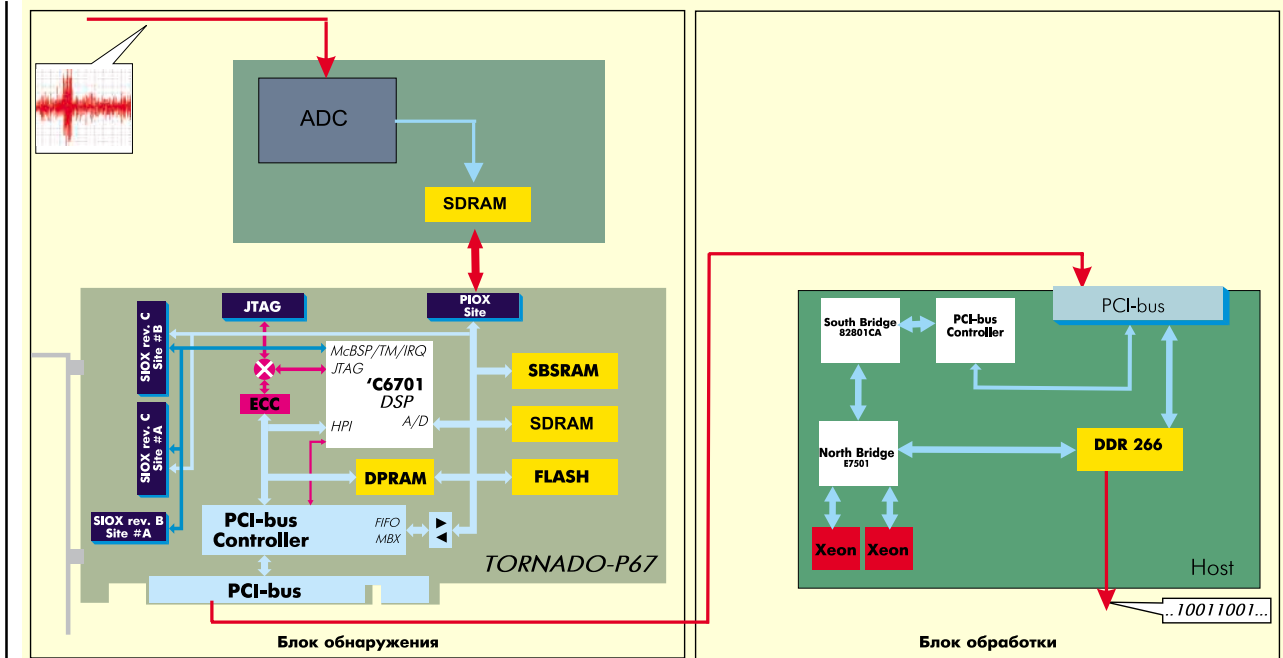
ADC

SDRAM

JTAG

PIOX Site

SIOX rev. C Site #B

SIOX rev. C Site #A

SIOX rev. B Site #A

McBSP/TM/IRQ
JTAG
'C6701
DSP
HPI
A/D

ECC

SBSRAM

SDRAM

DPRAM

FLASH

PCI-bus Controller

FIFO
MBX

TORNADO-P67

PCI-bus

Блок обнаружения

South Bridge 82801CA

PCI-bus Controller

PCI-bus

North Bridge E7501

DDR 266

Xeon

Xeon

Host

..10011001...

Блок обработки